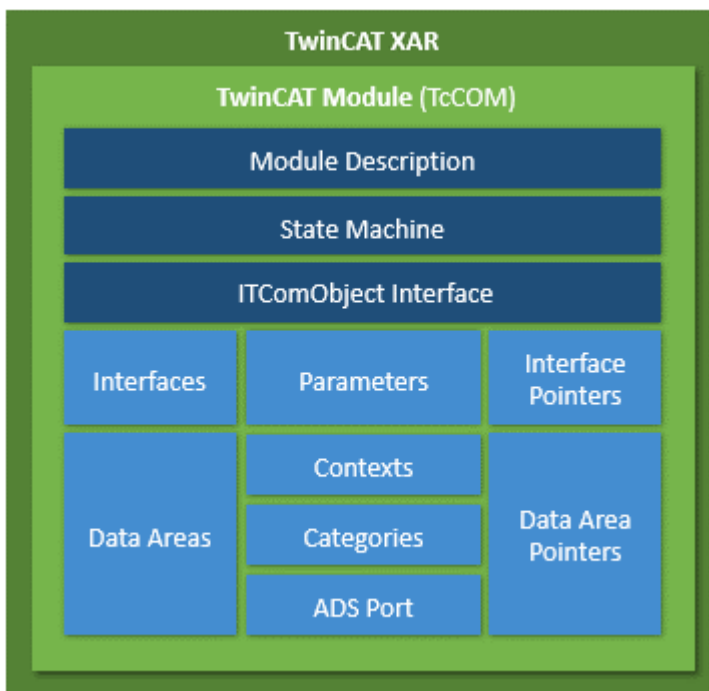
TwinCAT XAR

TwinCAT Module (TcCOM)

Module Description

State Machine

ITComObject Interface

Interfaces

Parameters

Interface Pointers

Data Areas

Contexts

Categories

ADS Port

Data Area Pointers